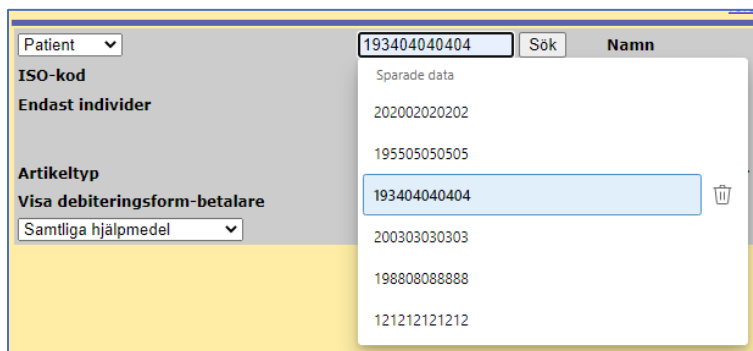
Patient

193404040404

Sök

Namn

ISO-kod

Endast individer

Artikeltyp

Visa debiteringsform-betalare

Samtliga hjälpmedel

Sparade data

202002020202

195505050505

193404040404

200303030303

198808088888

121212121212